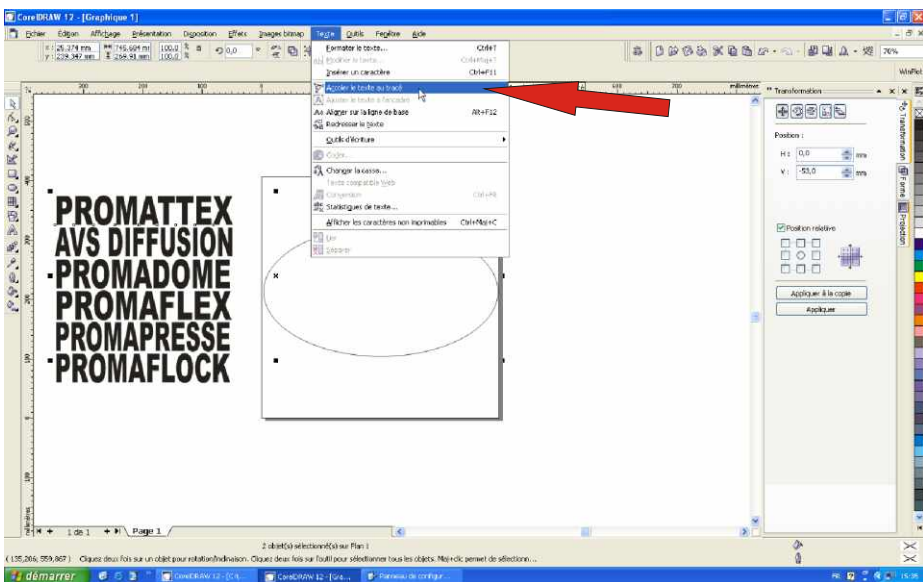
CorelDRAW 12 - [Graphique 1]

Fichier Edition Affichage Présentation Disposition Effets Images bitmap Texte Outils Fenêtre Aide

x: 26,374 mm y: 239,347 mm 745,604 mm 269,91 mm 100,0 % 100,0 % 0,0

76%

Formater le texte... Ctrl+T
Modifier le texte... Ctrl+Maj+T
Insérer un caractère Ctrl+F11
Accoler le texte au tracé
Ajuster le texte à l'encadré
Aligner sur la ligne de base Alt+F12
Redresser le texte
Outils d'écriture
Codes...
Changer la casse...
Texte compatible Web
Conversion Ctrl+F8
Statistiques de texte...
Afficher les caractères non imprimables Ctrl+Maj+C
Lier
Séparer

millimètres

Transformation

Position :

H : 0,0 mm
V : -53,0 mm

Position relative

Appliquer à la copie
Appliquer

Transformation
Forme
Projection

PROMATTEX
AVS DIFFUSION
PROMADOME
PROMAFLEX
PROMAPRESSE
PROMAFLOCK

1 de 1 Page 1

2 objet(s) sélectionné(s) sur Plan 1

( 135,266; 559,867 ) Cliquez deux fois sur un objet pour rotation/inclinaison. Cliquez deux fois sur l'outil pour sélectionner tous les objets. Maj+clic permet de sélection...

démarrer CorelDRAW 12 - [C:\... CorelDRAW 12 - [Gra... Panneau de configur...